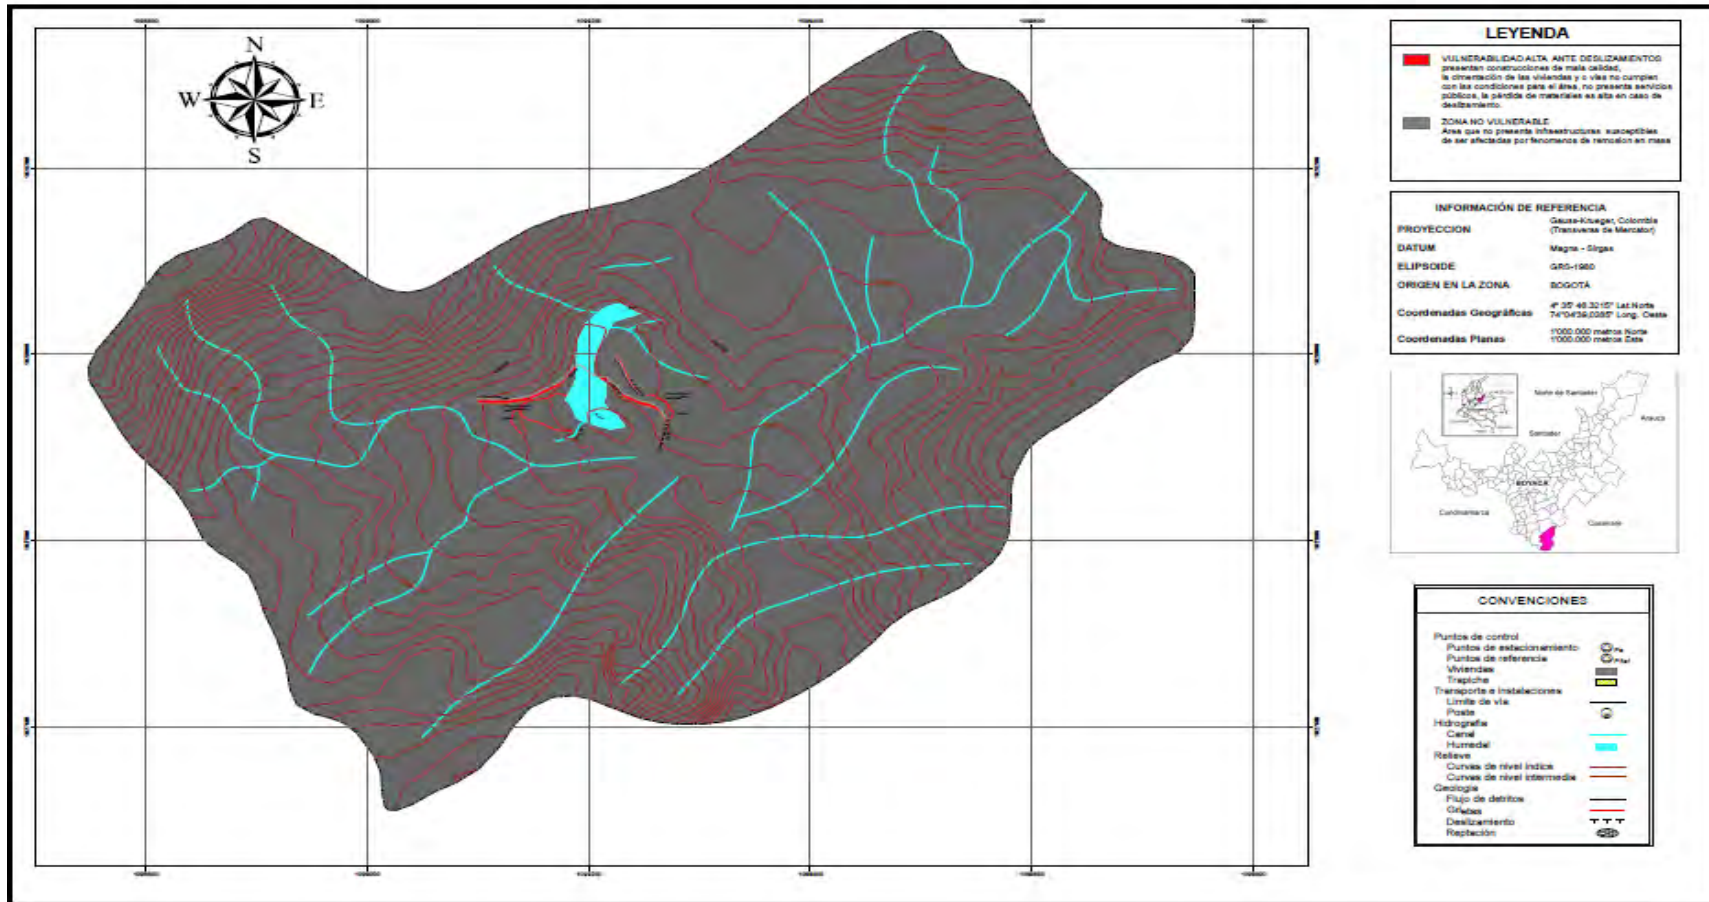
N
W
E
S

LEYENDA

VULNERABILIDAD ALTA ANTE DESLIZAMIENTOS presentan construcciones de mala calidad, la cimentación de las viviendas y o vías no cumplen con las condiciones para el área, no presenta servicios públicos, la pérdida de materiales es alta en caso de deslizamiento.

ZONA NO VULNERABLE Área que no presenta infraestructuras susceptibles de ser afectadas por fenomenos de remoción en masa

INFORMACIÓN DE REFERENCIA

| | |
|---|---|
| PROYECCION | Gauss-Krueger, Colombia (Transversa de Mercator) |
| DATUM | Magna - Sirgas |
| ELIPSOIDE | GRS-1980 |
| ORIGEN EN LA ZONA | BOGOTÁ |
| Coordenadas Geográficas | 4° 35' 46.3215" Lat.Norte 74°04'39,0285" Long. Oeste |
| Coordenadas Planas | 1'000.000 metros Norte 1'000.000 metros Este |

Norte de Santander
Arauca
Santander
BOYACÁ
Cundinamarca
Casanare

CONVENCIONES

Puntos de control
Puntos de estacionamiento
Puntos de referencia
Viviendas
Trapiche
Transporte e instalaciones
Limite de vía
Poste
Hidrografía
Canal
Humedal
Relieve
Curvas de nivel índice
Curvas de nivel intermedia
Geologia
Flujo de detritos
Grietas
Deslizamiento
Reptación